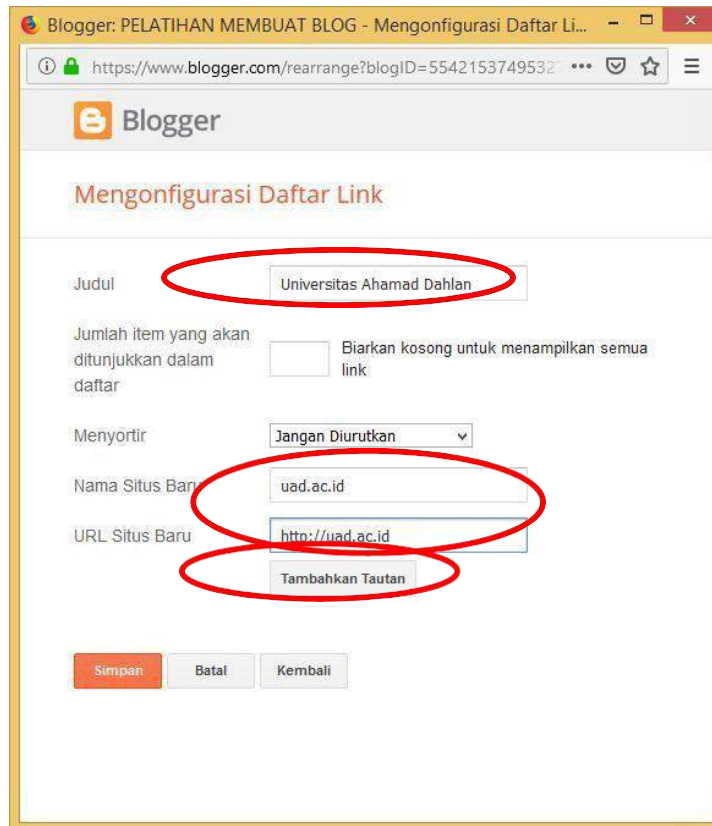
Blogger: PELATIHAN MEMBUAT BLOG - Mengonfigurasi Daftar Li...

https://www.blogger.com/rearrange?blogID=55421537495327

Blogger

Mengonfigurasi Daftar Link

Judul
Universitas Ahamad Dahlan

Jumlah item yang akan ditunjukkan dalam daftar
Biarkan kosong untuk menampilkan semua link

Menyortir
Jangan Diurutkan

Nama Situs Baru
uad.ac.id

URL Situs Baru
http://uad.ac.id

Tambahkan Tautan

Simpan
Batal
Kembali